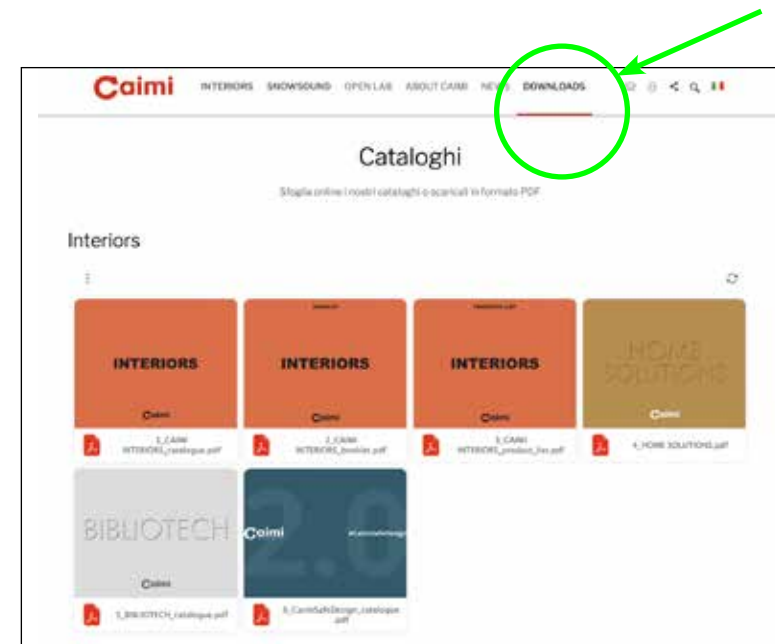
Caimi INTERIORS SNOWSOUND OPEN LAB ABOUT CAIMI NEWS DOWNLOADS

Cataloghi

Sfoglia online i nostri cataloghi o scaricali in formato PDF

Interiors

INTERIORS
Caimi
1_CAIMI INTERIORS_catalogue.pdf

INTERIORS
Caimi
2_CAIMI INTERIORS_booklet.pdf

INTERIORS
Caimi
3_CAIMI INTERIORS_product_list.pdf

HOME SOLUTIONS
Caimi
4_HOME SOLUTIONS.pdf

BIBLIOTECH
Caimi
5_BIBLIOTECH_catalogue.pdf

Caimi 2.0
#CaimiSafeDesign
6_CaimiSafeDesign_catalogue.pdf